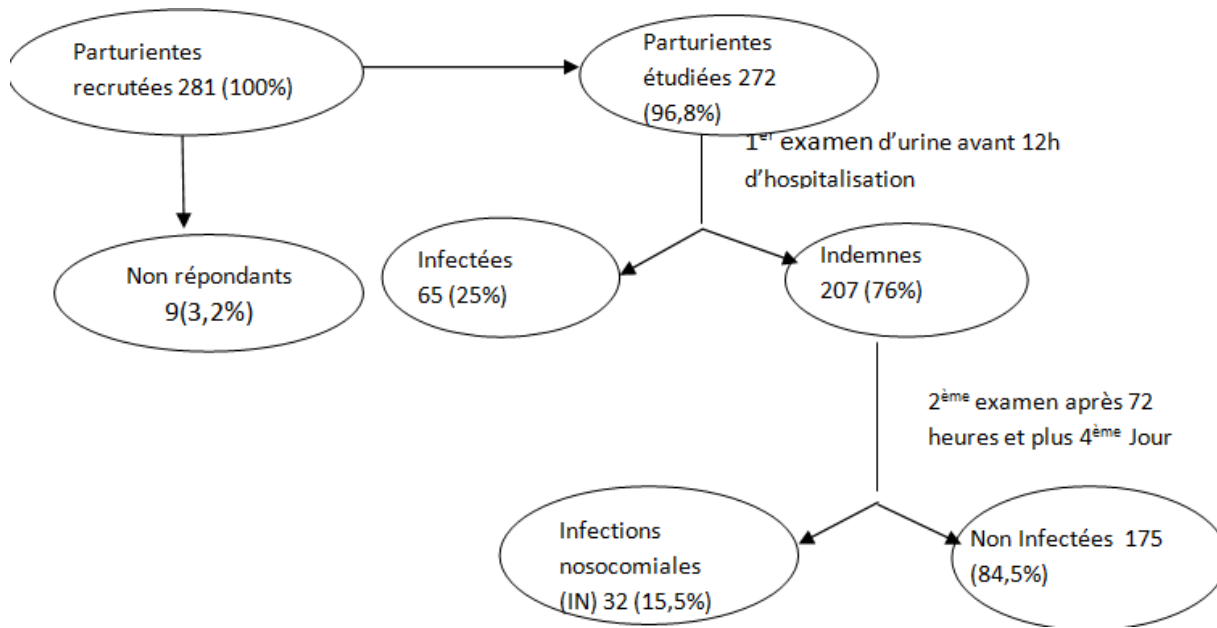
Parturientes recrutées 281 (100%)

Parturientes étudiées 272 (96,8%)

Non répondants 9(3,2%)

1$^{er}$ examen d'urine avant 12h d'hospitalisation

Infectées 65 (25%)

Indemnes 207 (76%)

2$^{ème}$ examen après 72 heures et plus 4$^{ème}$ Jour

Infections nosocomiales (IN) 32 (15,5%)

Non Infectées 175 (84,5%)